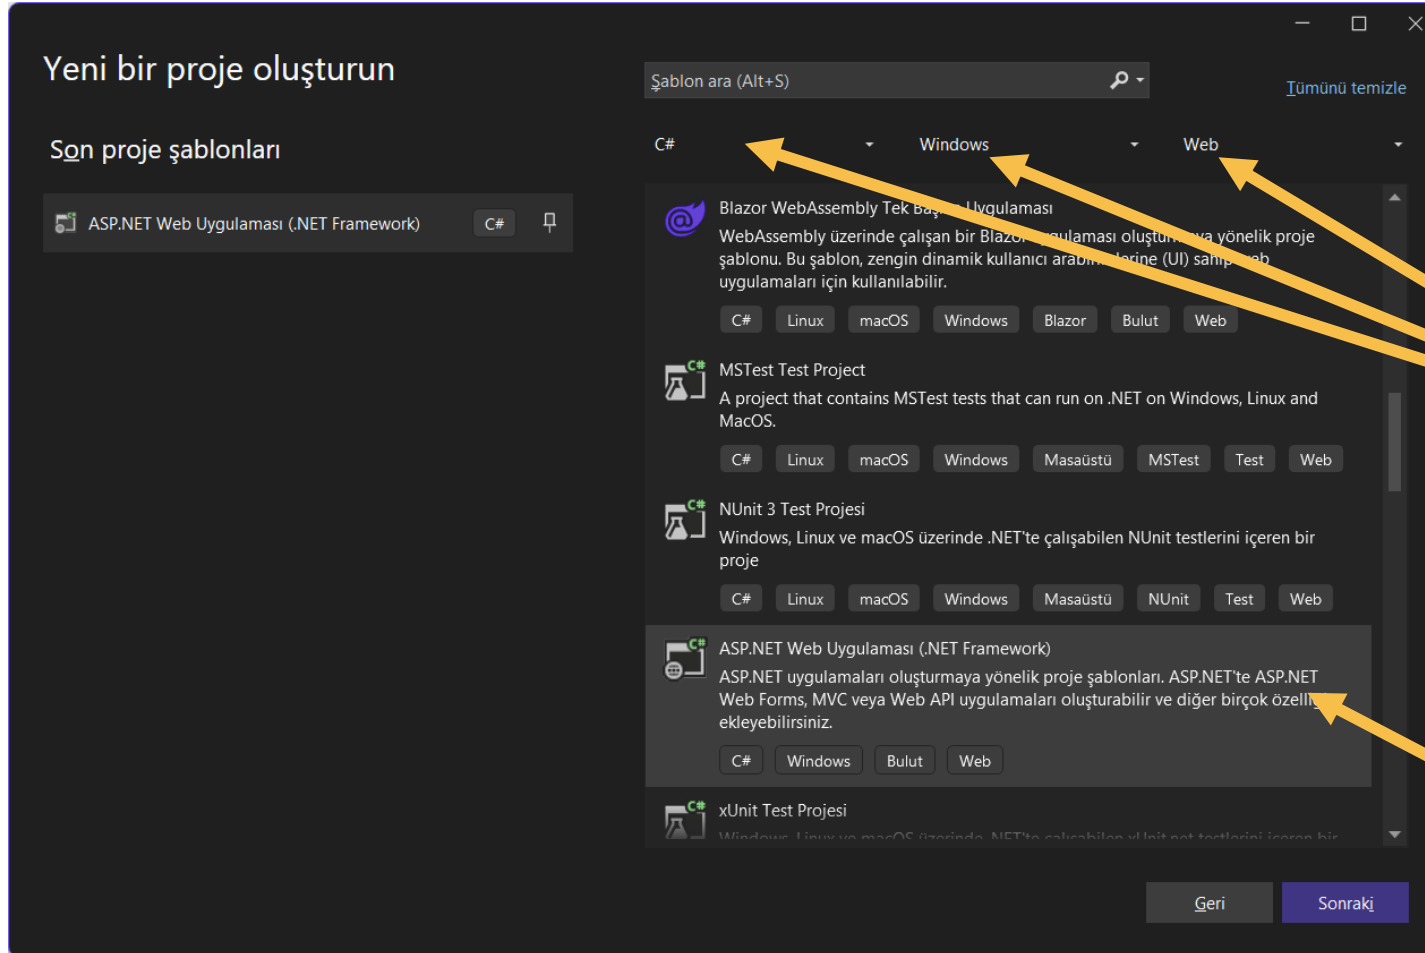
Yeni bir proje oluşturun

Son proje şablonları

ASP.NET Web Uygulaması (.NET Framework) C#

Şablon ara (Alt+S)

Tümünü temizle

C#

Windows

Web

Blazor WebAssembly Tek Ba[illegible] Uygulaması
WebAssembly üzerinde çalışan bir Blazor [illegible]ulaması oluştur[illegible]ya yönelik proje şablonu. Bu şablon, zengin dinamik kullanıcı arab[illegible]lerine (UI) sahip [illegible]eb uygulamaları için kullanılabilir.

C# Linux macOS Windows Blazor Bulut Web

MSTest Test Project
A project that contains MSTest tests that can run on .NET on Windows, Linux and MacOS.

C# Linux macOS Windows Masaüstü MSTest Test Web

NUnit 3 Test Projesi
Windows, Linux ve macOS üzerinde .NET'te çalışabilen NUnit testlerini içeren bir proje

C# Linux macOS Windows Masaüstü NUnit Test Web

ASP.NET Web Uygulaması (.NET Framework)
ASP.NET uygulamaları oluşturmaya yönelik proje şablonları. ASP.NET'te ASP.NET Web Forms, MVC veya Web API uygulamaları oluşturabilir ve diğer birçok özell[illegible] ekleyebilirsiniz.

C# Windows Bulut Web

xUnit Test Projesi
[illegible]

Geri

Sonraki